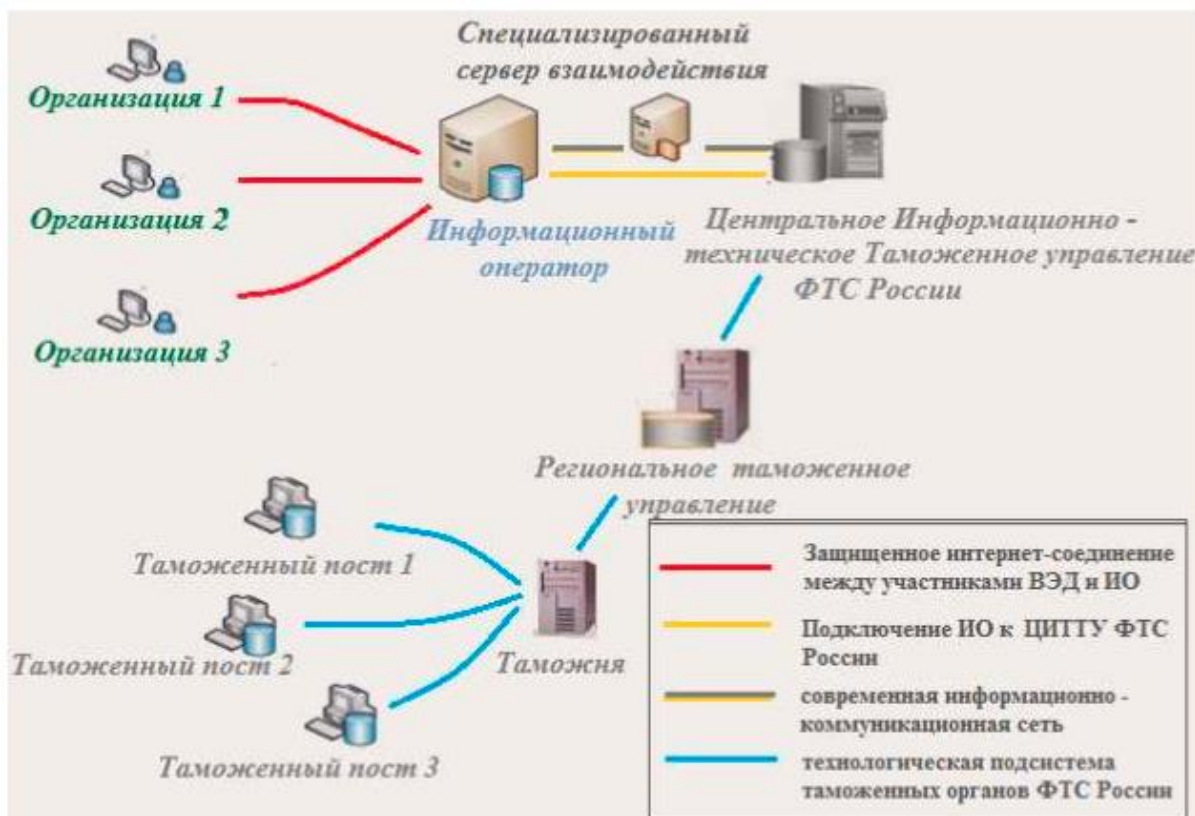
Специализированный сервер взаимодействия

Организация 1

Организация 2

Организация 3

Информационный оператор

Центральное Информационно - техническое Таможенное управление ФТС России

Региональное таможенное управление

Таможенный пост 1

Таможенный пост 2

Таможенный пост 3

Таможня

Защищенное интернет-соединение между участниками ВЭД и ИО

Подключение ИО к ЦИТТУ ФТС России

современная информационно - коммуникационная сеть

технологическая подсистема таможенных органов ФТС России